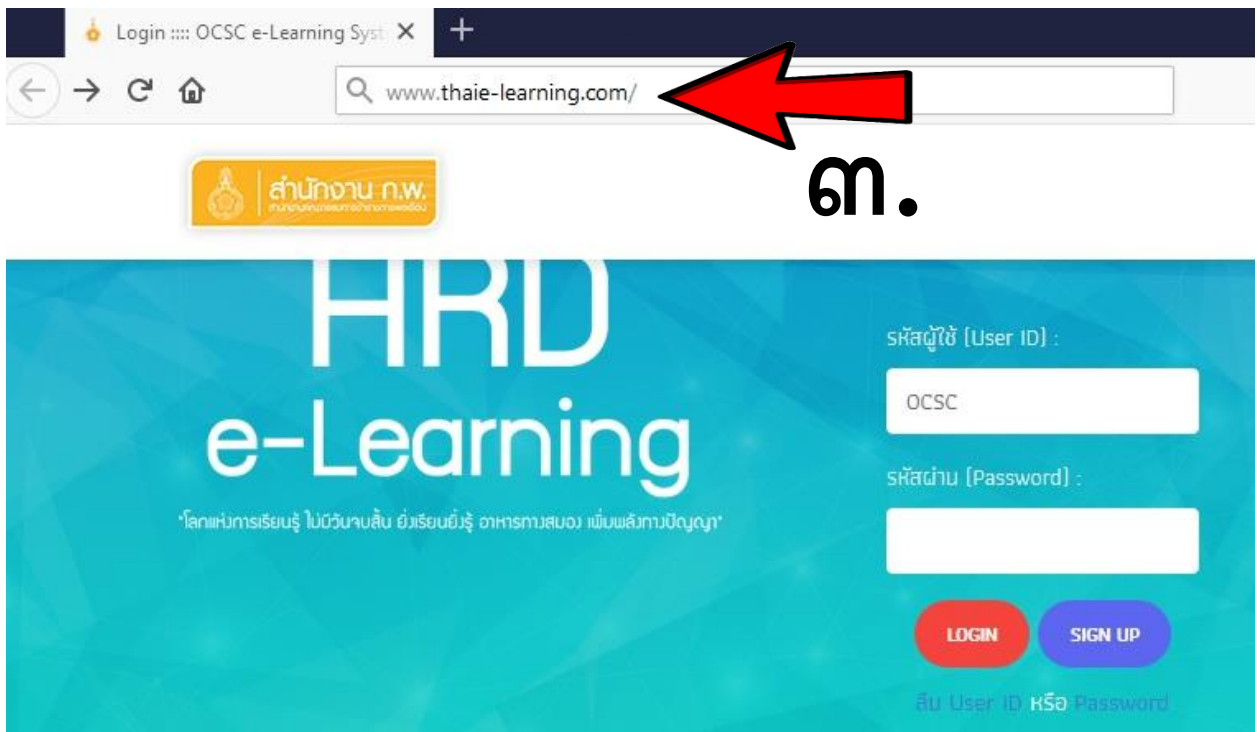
Login :::: OCSC e-Learning Syst

www.thaie-learning.com/

๓.

สำนักงาน ก.พ.

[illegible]

HRD e-Learning

"โลกแห่งการเรียนรู้ ไม่มีวันจบสิ้น ยิ่งเรียนยิ่งรู้ อาหารทางสมอง เพิ่มพลังทางปัญญา"

รหัสผู้ใช้ (User ID) :

OCSC

รหัสผ่าน (Password) :

LOGIN

SIGN UP

ลืม User ID หรือ Password